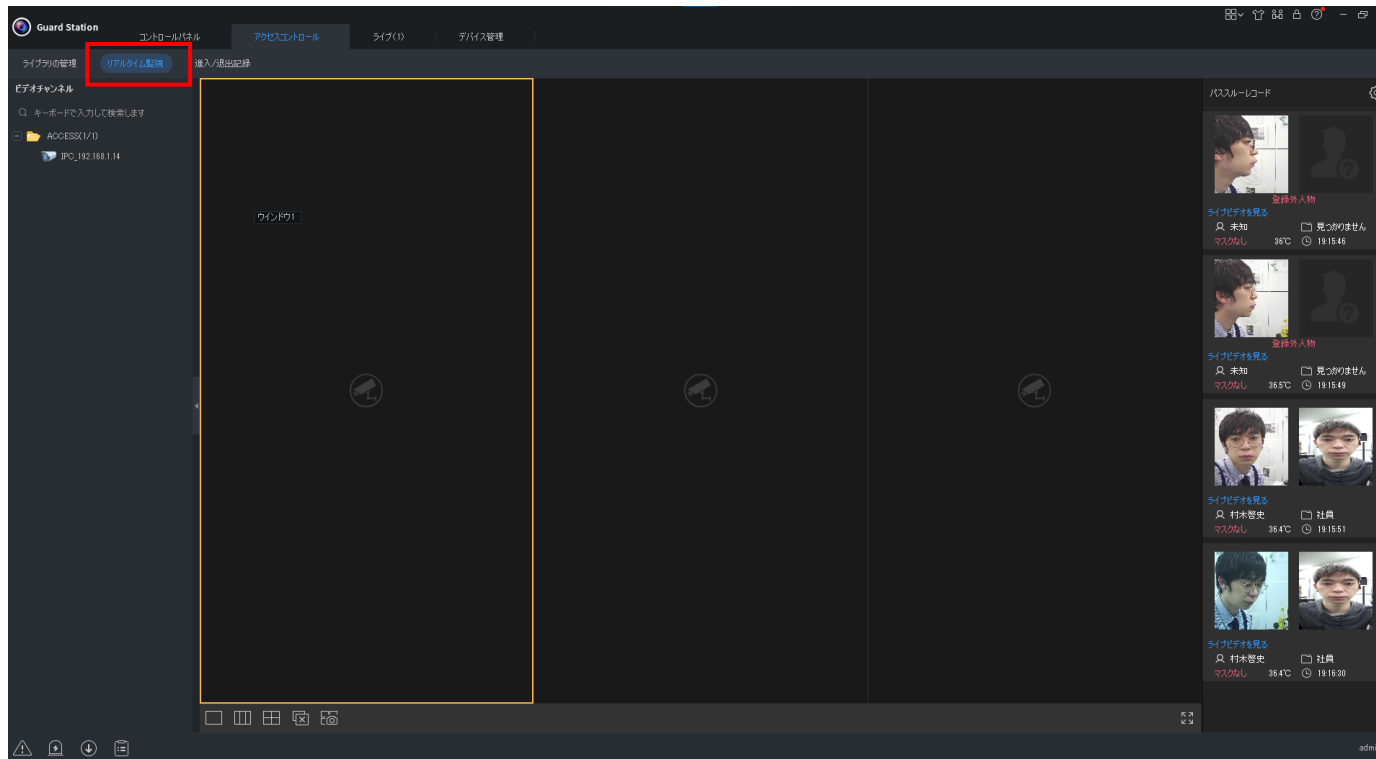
Guard Station

コントロールパネル　アクセスコントロール　ライブ(1)　デバイス管理

ライブラリの管理　リアルタイム監視　進入/退出記録

ビデオチャンネル

キーボードで入力して検索します

ACCESS(1/1)

IPC_192.168.1.14

ウインドウ1

パススルーレコード

登録外人物
ライブビデオを見る
未知　見つかりません
マスクなし　36℃　19:15:46

登録外人物
ライブビデオを見る
未知　見つかりません
マスクなし　36.5℃　19:15:49

ライブビデオを見る
村木智史　社員
マスクなし　36.4℃　19:15:51

ライブビデオを見る
村木智史　社員
マスクなし　36.4℃　19:16:30

admi